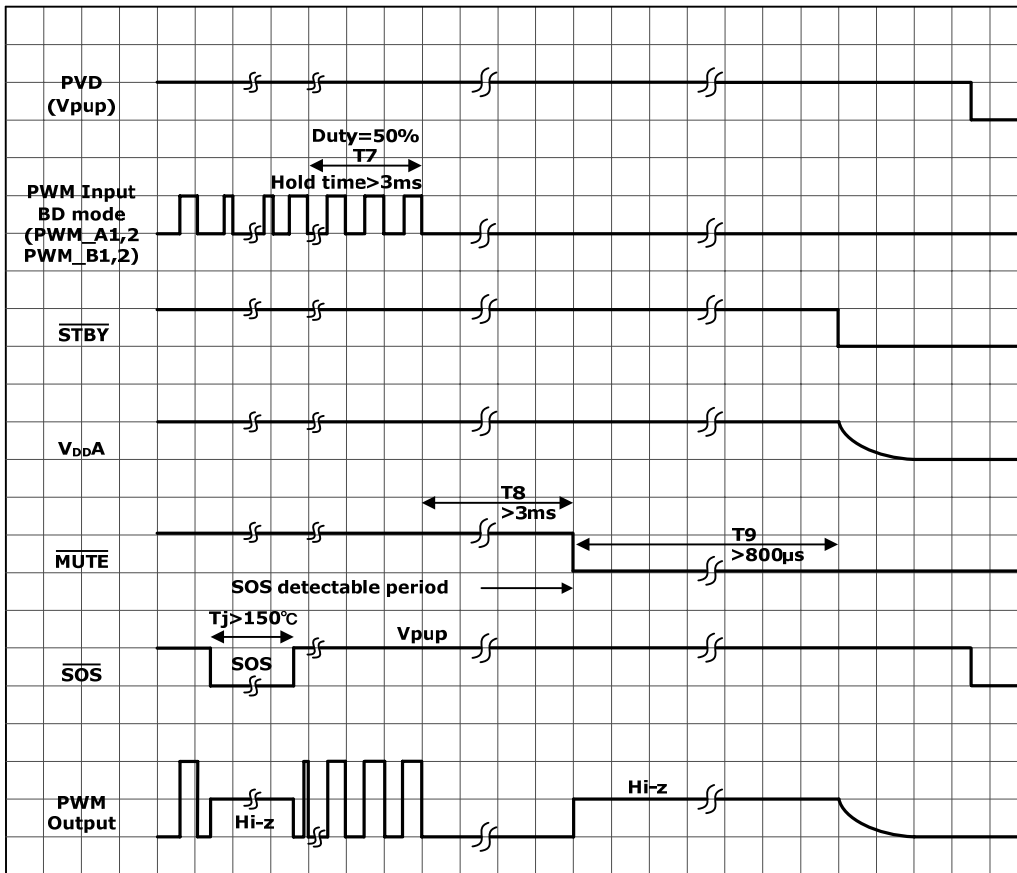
PVD (Vpup)

Duty=50%
T7
Hold time>3ms

PWM Input BD mode (PWM_A1,2 PWM_B1,2)

$\overline{\text{STBY}}$

$V_{DD}A$

T8
>3ms

$\overline{\text{MUTE}}$

T9
>800μs

SOS detectable period

Tj>150℃

Vpup

$\overline{\text{SOS}}$

SOS

PWM Output

Hi-z

Hi-z